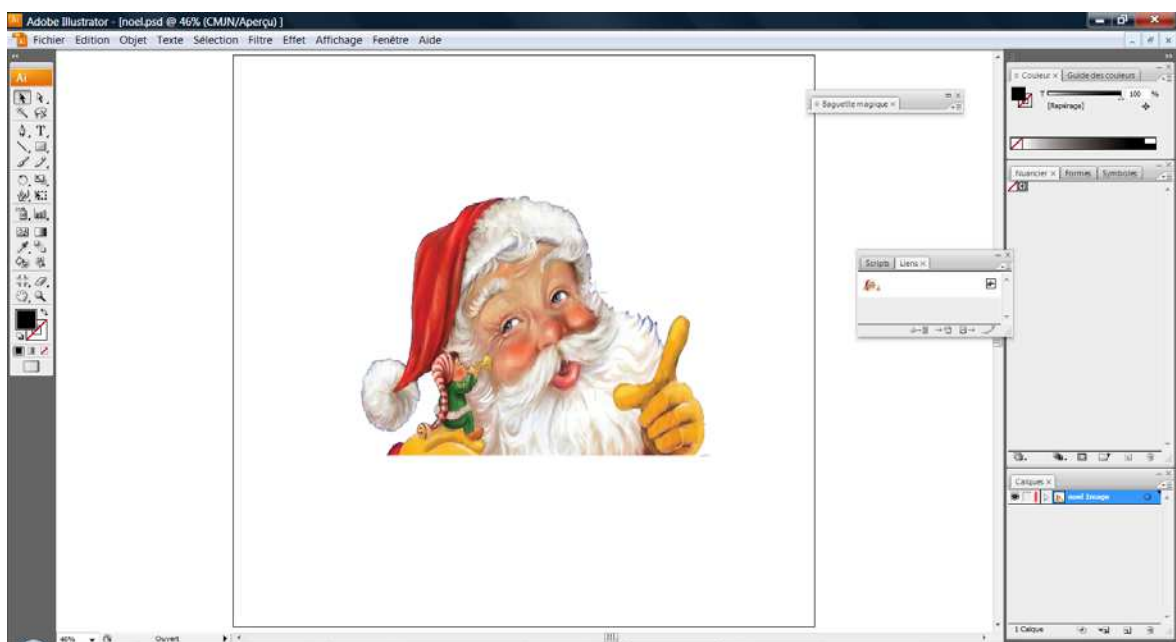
Adobe Illustrator - [noel.psd @ 46% (CMJN/Aperçu) ]

Fichier Edition Objet Texte Sélection Filtre Effet Affichage Fenêtre Aide

Ai

Baguette magique ×

Couleur × Guide des couleurs

T 100 %

[Repérage]

Nuancier × Formes Symboles

Scripts Liens ×

Calques ×

noel Image

1 Calque

46%

Ouvert